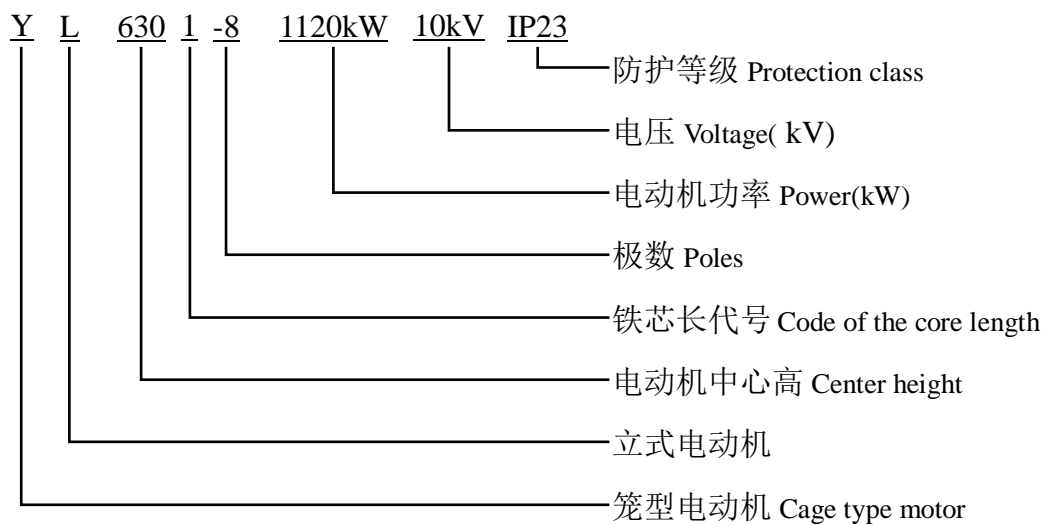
Y L 630 1 -8 1120kW 10kV IP23

防护等级 Protection class

电压 Voltage( kV)

电动机功率 Power(kW)

极数 Poles

铁芯长代号 Code of the core length

电动机中心高 Center height

立式电动机

笼型电动机 Cage type motor